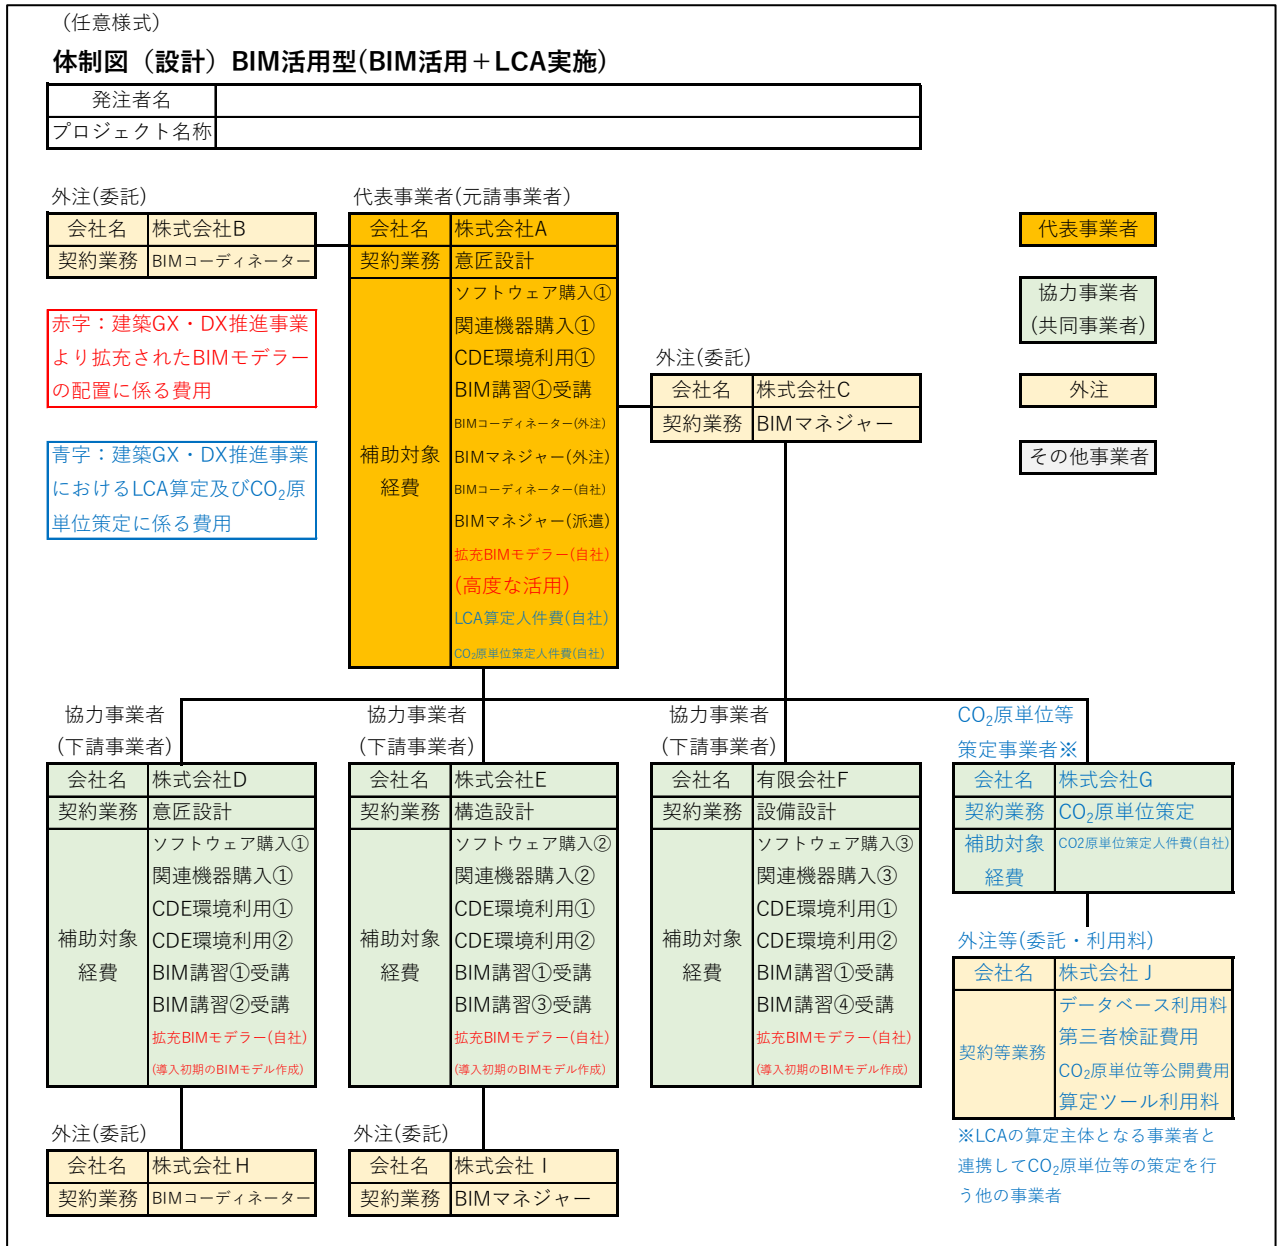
（任意様式）

体制図（設計）BIM活用型(BIM活用＋LCA実施)

| 発注者名 | |
|---|---|
| プロジェクト名称 | |

外注(委託)

| 会社名 | 株式会社B |
|---|---|
| 契約業務 | BIMコーディネーター |

代表事業者(元請事業者)

| 会社名 | 株式会社A |
|---|---|
| 契約業務 | 意匠設計 |
| 補助対象経費 | ソフトウェア購入① 関連機器購入① CDE環境利用① BIM講習①受講 BIMコーディネーター(外注) BIMマネジャー(外注) BIMコーディネーター(自社) BIMマネジャー(派遣) 拡充BIMモデラー(自社) (高度な活用) LCA算定人件費(自社) $CO_2$原単位策定人件費(自社) |

代表事業者

協力事業者
(共同事業者)

外注

その他事業者

赤字：建築GX・DX推進事業より拡充されたBIMモデラーの配置に係る費用

青字：建築GX・DX推進事業におけるLCA算定及び$CO_2$原単位策定に係る費用

外注(委託)

| 会社名 | 株式会社C |
|---|---|
| 契約業務 | BIMマネジャー |

協力事業者
(下請事業者)

| 会社名 | 株式会社D |
|---|---|
| 契約業務 | 意匠設計 |
| 補助対象経費 | ソフトウェア購入① 関連機器購入① CDE環境利用① CDE環境利用② BIM講習①受講 BIM講習②受講 拡充BIMモデラー(自社) (導入初期のBIMモデル作成) |

協力事業者
(下請事業者)

| 会社名 | 株式会社E |
|---|---|
| 契約業務 | 構造設計 |
| 補助対象経費 | ソフトウェア購入② 関連機器購入② CDE環境利用① CDE環境利用② BIM講習①受講 BIM講習③受講 拡充BIMモデラー(自社) (導入初期のBIMモデル作成) |

協力事業者
(下請事業者)

| 会社名 | 有限会社F |
|---|---|
| 契約業務 | 設備設計 |
| 補助対象経費 | ソフトウェア購入③ 関連機器購入③ CDE環境利用① CDE環境利用② BIM講習①受講 BIM講習④受講 拡充BIMモデラー(自社) (導入初期のBIMモデル作成) |

$CO_2$原単位等
策定事業者※

| 会社名 | 株式会社G |
|---|---|
| 契約業務 | $CO_2$原単位策定 |
| 補助対象経費 | CO2原単位策定人件費(自社) |

外注等(委託・利用料)

| 会社名 | 株式会社 J |
|---|---|
| 契約等業務 | データベース利用料 第三者検証費用 $CO_2$原単位等公開費用 算定ツール利用料 |

※LCAの算定主体となる事業者と連携して$CO_2$原単位等の策定を行う他の事業者

外注(委託)

| 会社名 | 株式会社H |
|---|---|
| 契約業務 | BIMコーディネーター |

外注(委託)

| 会社名 | 株式会社 I |
|---|---|
| 契約業務 | BIMマネジャー |